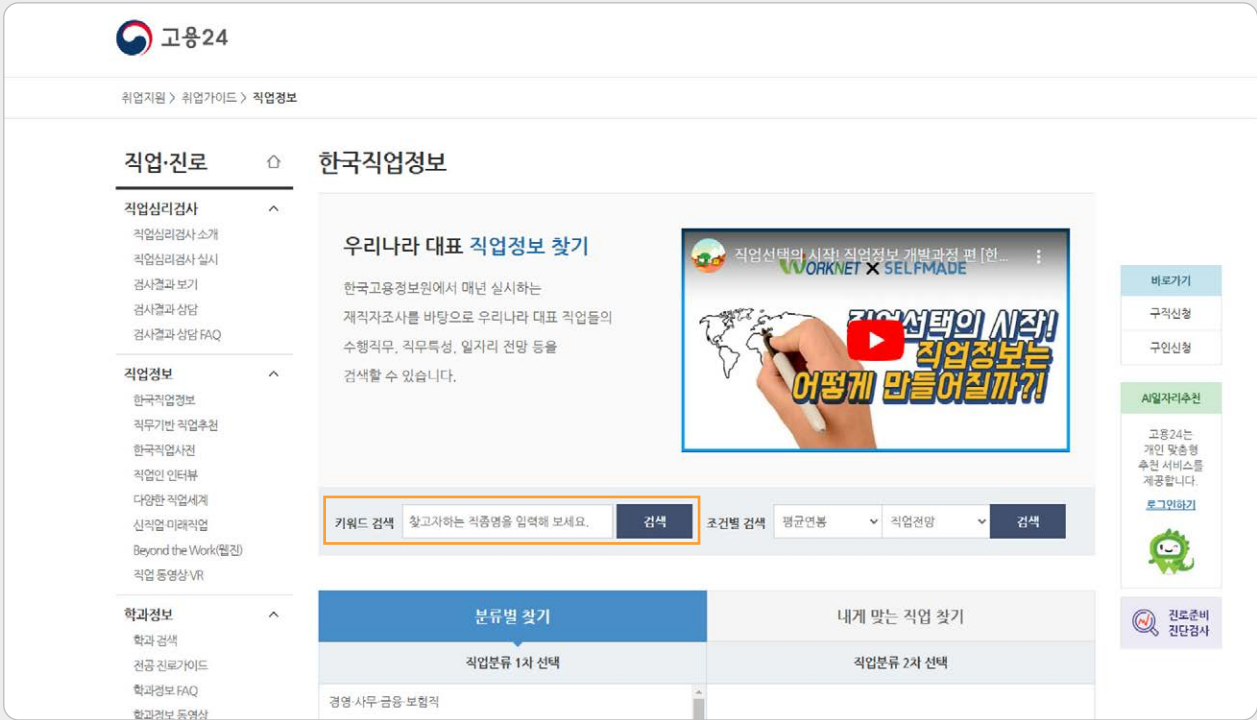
고용24

취업지원 > 취업가이드 > 직업정보

직업·진로

직업심리검사
직업심리검사 소개
직업심리검사 실시
검사결과 보기
검사결과 상담
검사결과 상담 FAQ

직업정보
한국직업정보
직무기반 직업추천
한국직업사전
직업인 인터뷰
다양한 직업세계
신직업 미래직업
Beyond the Work(웹진)
직업 동영상 VR

학과정보
학과 검색
전공 진로가이드
학과정보 FAQ
학과정보 동영상

한국직업정보

우리나라 대표 직업정보 찾기

한국고용정보원에서 매년 실시하는 재직자조사를 바탕으로 우리나라 대표 직업들의 수행직무, 직무특성, 일자리 전망 등을 검색할 수 있습니다.

직업선택의 시작! 직업정보 개발과정 편 [한...
WORKNET X SELFMADE
직업선택의 시작! 직업정보는 어떻게 만들어질까?!

키워드 검색 찾고자하는 직종명을 입력해 보세요. 검색
조건별 검색 평균연봉 직업전망 검색

분류별 찾기 | 내게 맞는 직업 찾기
직업분류 1차 선택 | 직업분류 2차 선택
경영·사무 금융·보험직

바로가기
구직신청
구인신청

AI일자리추천
고용24는 개인 맞춤형 추천 서비스를 제공합니다.
로그인하기

진로준비 진단검사